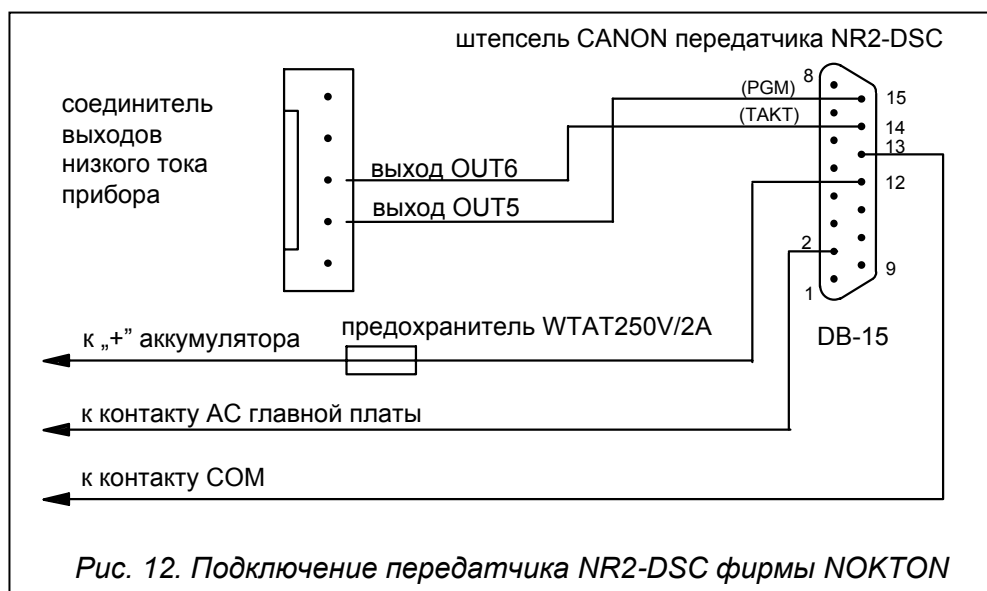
штепсель CANON передатчика NR2-DSC

соединитель выходов низкого тока прибора

8
(PGM)
15
(TAKT)
14
13
выход OUT6
12
выход OUT5
2
9
1

к „+" аккумулятора

предохранитель WTAT250V/2A

DB-15

к контакту AC главной платы

к контакту COM

*Рис. 12. Подключение передатчика NR2-DSC фирмы NOKTON*